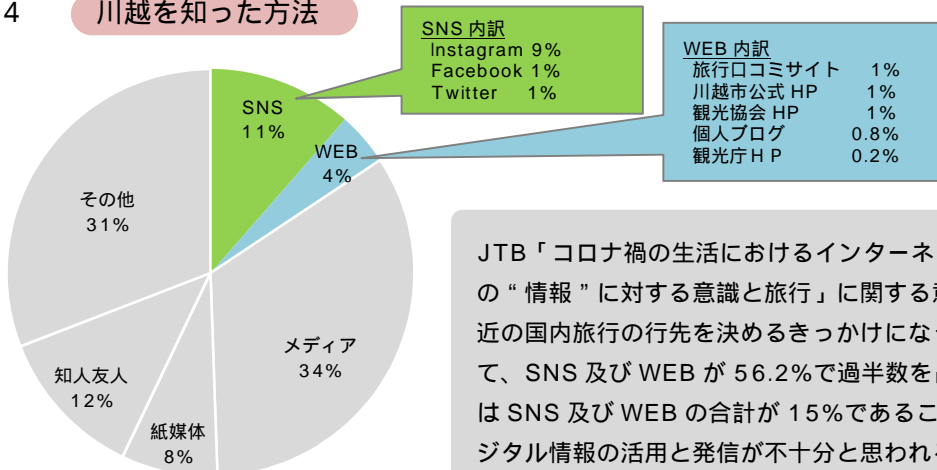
4 川越を知った方法

SNS 内訳
Instagram 9%
Facebook 1%
Twitter 1%

WEB 内訳
旅行口コミサイト 1%
川越市公式 HP 1%
観光協会 HP 1%
個人ブログ 0.8%
観光庁ＨＰ 0.2%

SNS 11%
WEB 4%
その他 31%
メディア 34%
知人友人 12%
紙媒体 8%

JTB「コロナ禍の生活におけるインターネ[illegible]
の“情報”に対する意識と旅行」に関する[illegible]
近の国内旅行の行先を決めるきっかけにな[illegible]
て、SNS 及び WEB が 56.2%で過半数を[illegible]
は SNS 及び WEB の合計が 15%であるこ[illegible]
ジタル情報の活用と発信が不十分と思われ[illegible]